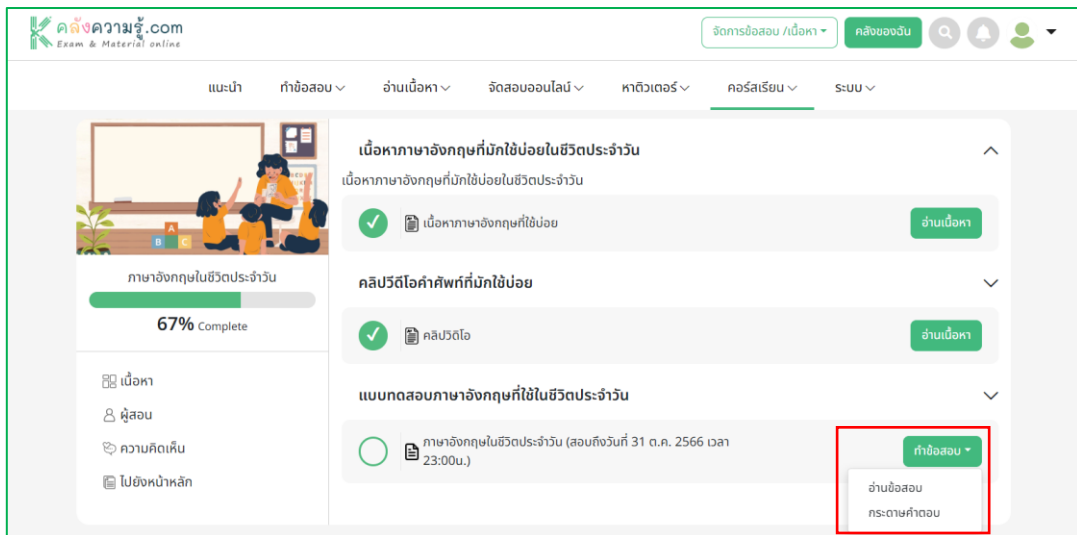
คลังความรู้.com
Exam & Material online

จัดการข้อสอบ /เนื้อหา
คลังของฉัน

แนะนำ
ทำข้อสอบ
อ่านเนื้อหา
จัดสอบออนไลน์
หาติวเตอร์
คอร์สเรียน
ระบบ

A B C

ภาษาอังกฤษในชีวิตประจำวัน
67% Complete

เนื้อหา
ผู้สอน
ความคิดเห็น
ไปยังหน้าหลัก

เนื้อหาภาษาอังกฤษที่มักใช้บ่อยในชีวิตประจำวัน
เนื้อหาภาษาอังกฤษที่มักใช้บ่อยในชีวิตประจำวัน
เนื้อหาภาษาอังกฤษที่ใช้บ่อย
อ่านเนื้อหา

คลิปวีดีโอคำศัพท์ที่มักใช้บ่อย
คลิปวิดีโอ
อ่านเนื้อหา

แบบทดสอบภาษาอังกฤษที่ใช้ในชีวิตประจำวัน
ภาษาอังกฤษในชีวิตประจำวัน (สอบถึงวันที่ 31 ต.ค. 2566 เวลา 23:00น.)
ทำข้อสอบ
อ่านข้อสอบ
กระดาษคำตอบ